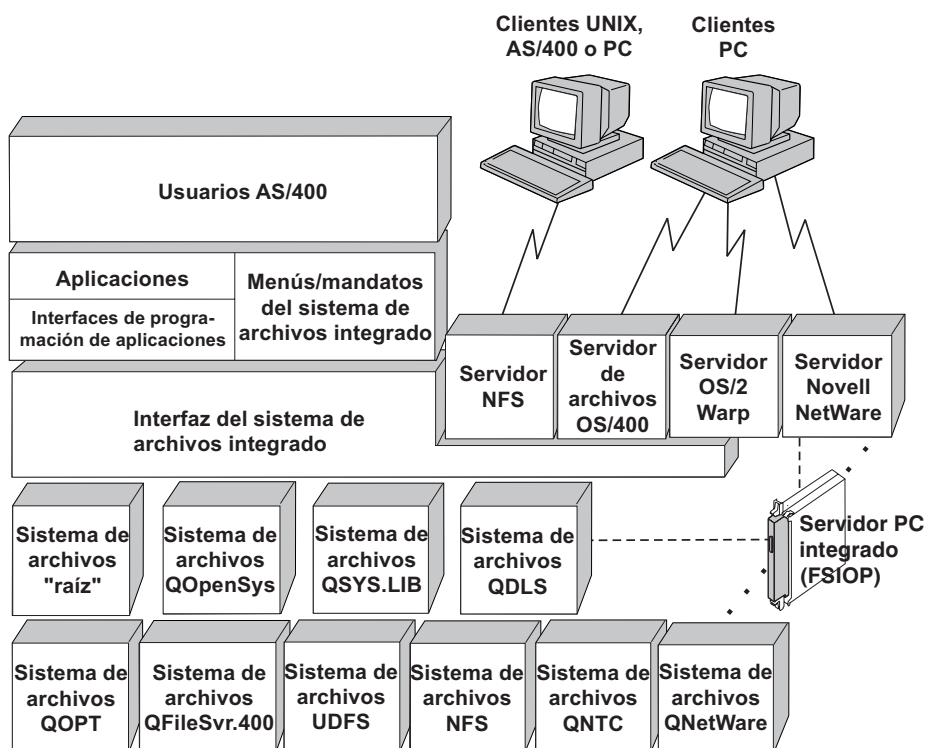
Clientes UNIX, AS/400 o PC

Clientes PC

Usuarios AS/400

Aplicaciones

Interfaces de programación de aplicaciones

Menús/mandatos del sistema de archivos integrado

Servidor NFS

Servidor de archivos OS/400

Servidor OS/2 Warp

Servidor Novell NetWare

Interfaz del sistema de archivos integrado

Sistema de archivos "raíz"

Sistema de archivos QOpenSys

Sistema de archivos QSYS.LIB

Sistema de archivos QDLS

Servidor PC integrado (FSIOP)

Sistema de archivos QOPT

Sistema de archivos QFileSvr.400

Sistema de archivos UDFS

Sistema de archivos NFS

Sistema de archivos QNTC

Sistema de archivos QNetWare